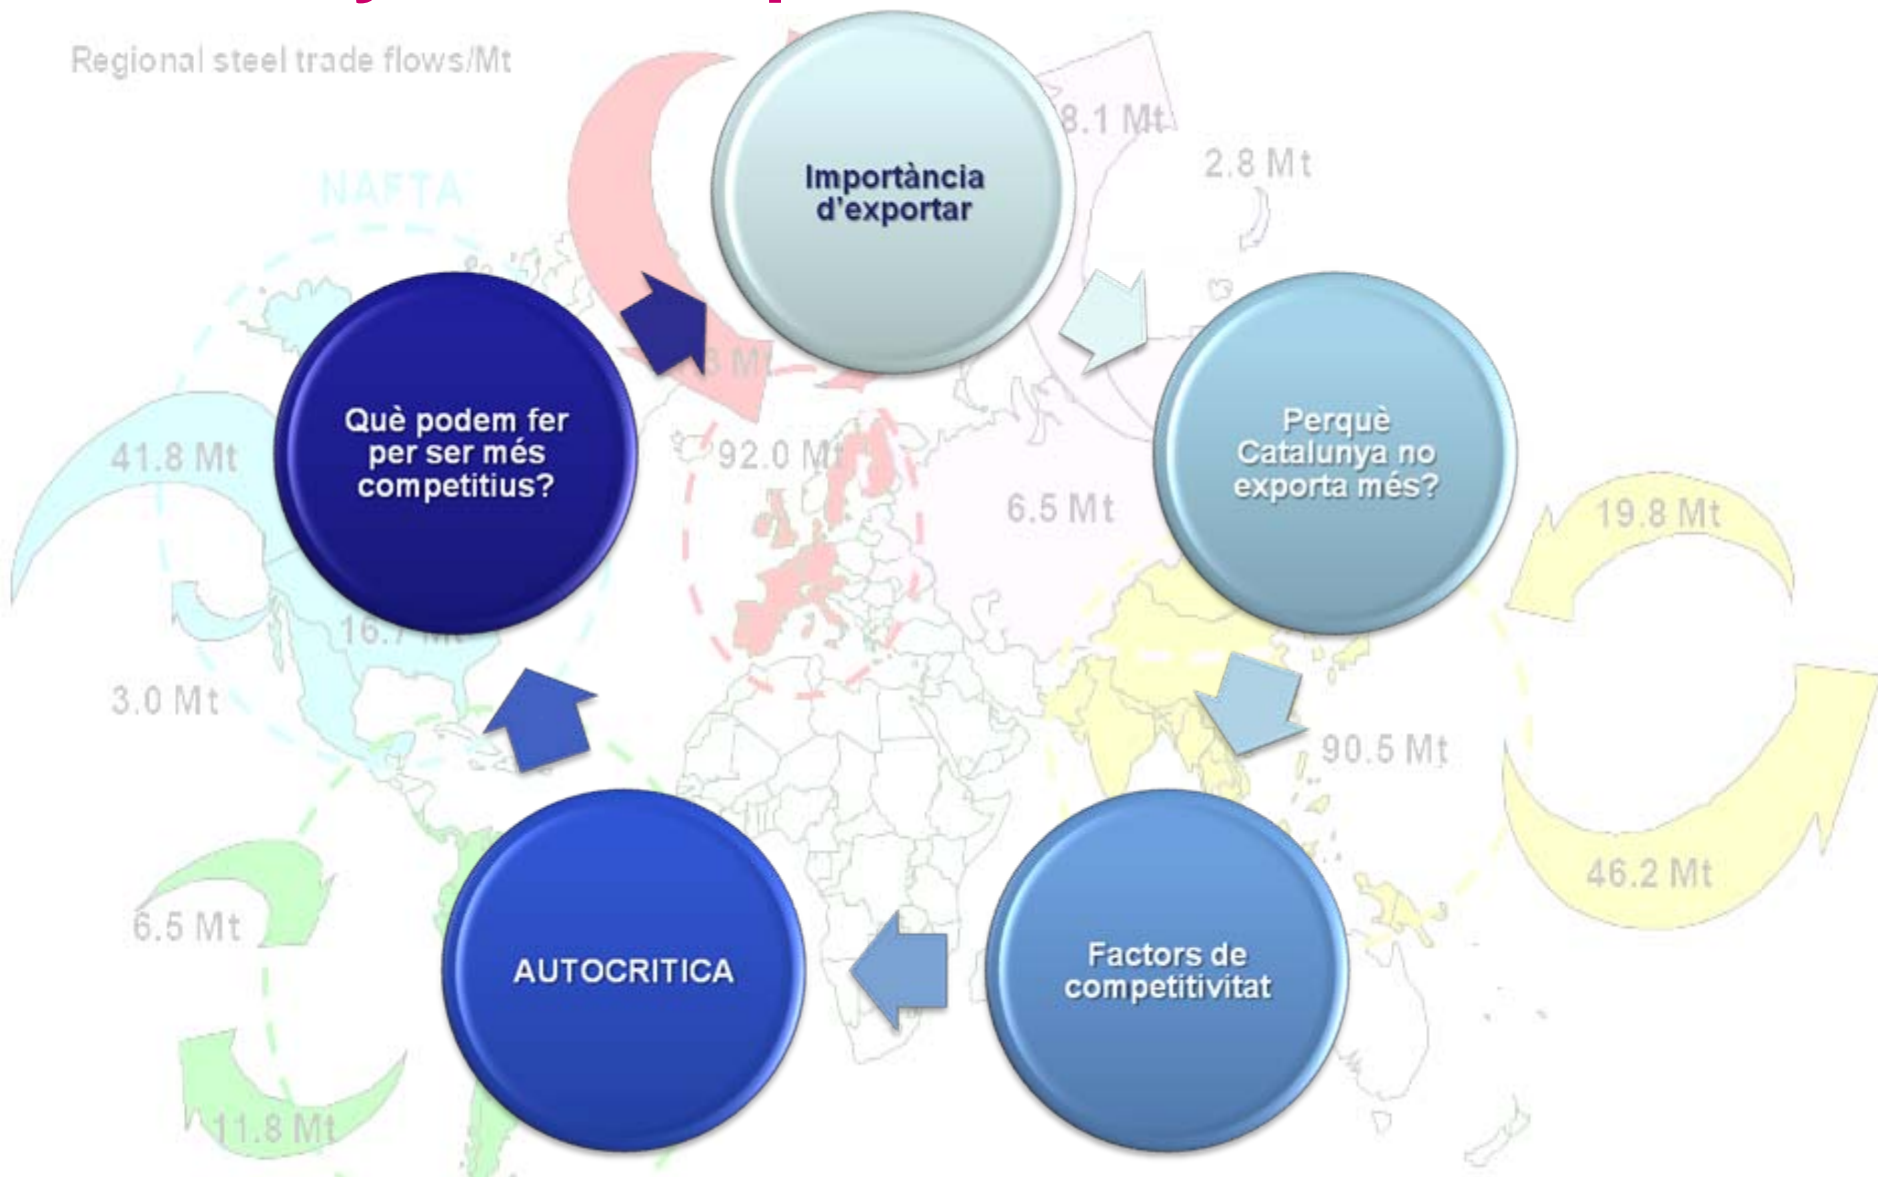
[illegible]

Regional steel trade flows/Mt

NAFTA

Importància d'exportar

8.1 Mt

2.8 Mt

Perquè Catalunya no exporta més?

Factors de competitivitat

AUTOCRITICA

Què podem fer per ser més competitius?

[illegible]3 Mt

92.0 Mt

41.8 Mt

6.5 Mt

19.8 Mt

16.7 Mt

3.0 Mt

90.5 Mt

46.2 Mt

6.5 Mt

11.8 Mt